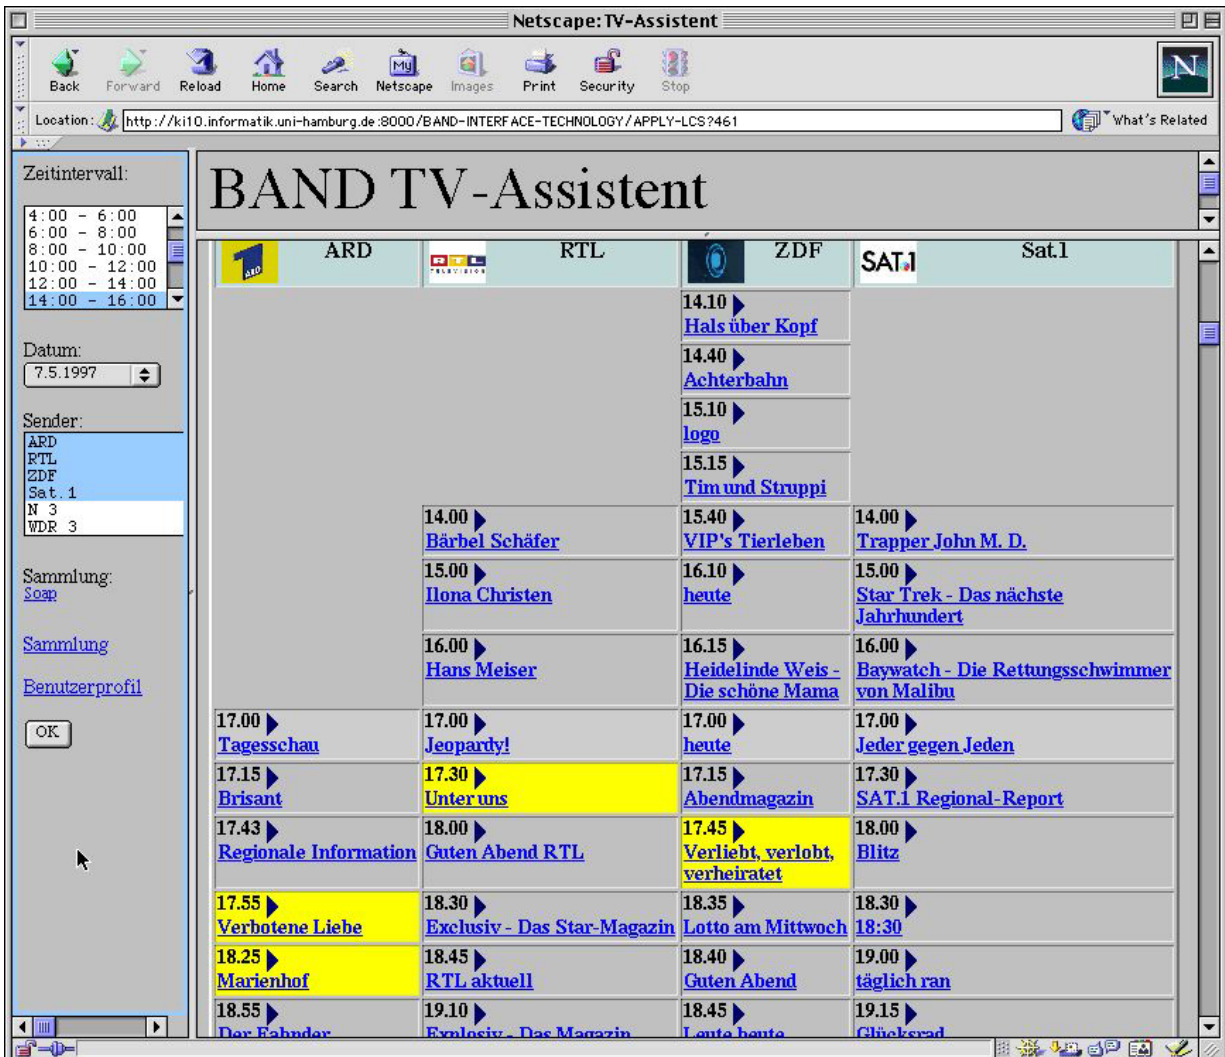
Netscape: TV-Assistent

Back Forward Reload Home Search Netscape Images Print Security Stop

Location: http://ki10.informatik.uni-hamburg.de:8000/BAND-INTERFACE-TECHNOLOGY/APPLY-LCS?461

What's Related

Zeitintervall:
4:00 - 6:00
6:00 - 8:00
8:00 - 10:00
10:00 - 12:00
12:00 - 14:00
14:00 - 16:00

Datum:
7.5.1997

Sender:
ARD
RTL
ZDF
Sat.1
N 3
WDR 3

Sammlung:
Soap

Sammlung

Benutzerprofil

OK

BAND TV-Assistent

| ARD | RTL | ZDF | SAT.1 Sat.1 |
|---|---|---|---|
| | | 14.10 Hals über Kopf | |
| | | 14.40 Achterbahn | |
| | | 15.10 logo | |
| | | 15.15 Tim und Struppi | |
| | 14.00 Bärbel Schäfer | 15.40 VIP's Tierleben | 14.00 Trapper John M. D. |
| | 15.00 Ilona Christen | 16.10 heute | 15.00 Star Trek - Das nächste Jahrhundert |
| | 16.00 Hans Meiser | 16.15 Heidelinde Weis - Die schöne Mama | 16.00 Baywatch - Die Rettungsschwimmer von Malibu |
| 17.00 Tagesschau | 17.00 Jeopardy! | 17.00 heute | 17.00 Jeder gegen Jeden |
| 17.15 Brisant | 17.30 Unter uns | 17.15 Abendmagazin | 17.30 SAT.1 Regional-Report |
| 17.43 Regionale Information | 18.00 Guten Abend RTL | 17.45 Verliebt, verlobt, verheiratet | 18.00 Blitz |
| 17.55 Verbotene Liebe | 18.30 Exclusiv - Das Star-Magazin | 18.35 Lotto am Mittwoch | 18.30 18:30 |
| 18.25 Marienhof | 18.45 RTL aktuell | 18.40 Guten Abend | 19.00 täglich ran |
| 18.55 Der Fahnder | 19.10 Explosiv - Das Magazin | 18.45 Leute heute | 19.15 Glücksrad |